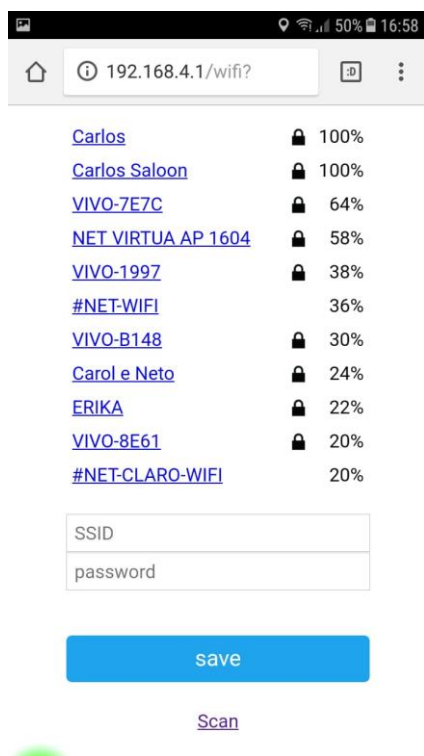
50% 16:58

192.168.4.1/wifi?

| | |
|---|---|
| Carlos | 100% |
| Carlos Saloon | 100% |
| VIVO-7E7C | 64% |
| NET VIRTUA AP 1604 | 58% |
| VIVO-1997 | 38% |
| #NET-WIFI | 36% |
| VIVO-B148 | 30% |
| Carol e Neto | 24% |
| ERIKA | 22% |
| VIVO-8E61 | 20% |
| #NET-CLARO-WIFI | 20% |

SSID

password

save

Scan